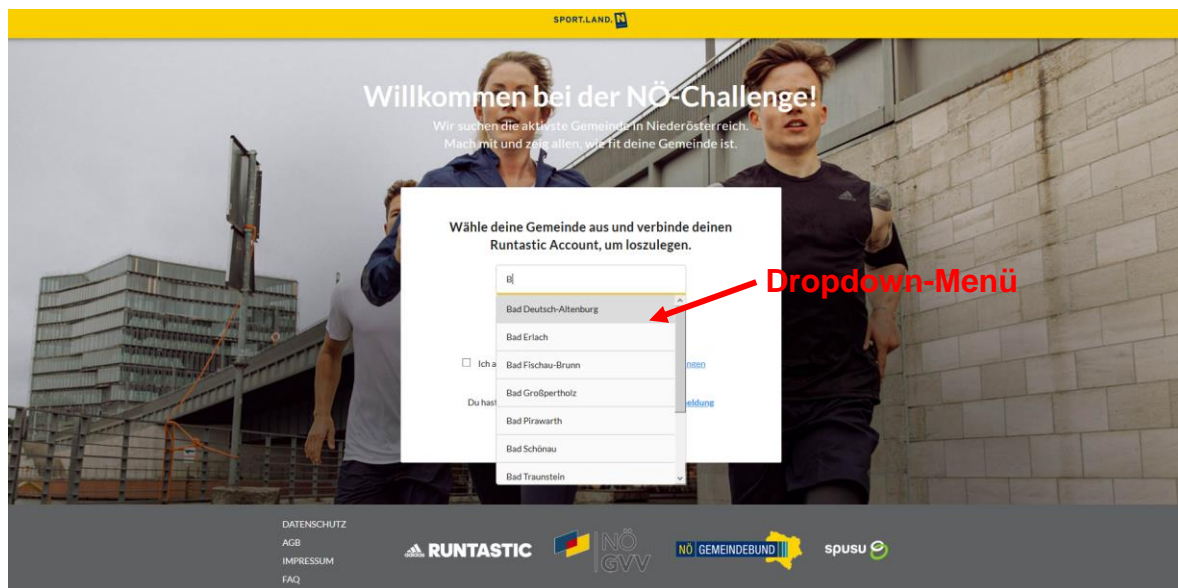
SPORT.LAND. N

Willkommen bei der NÖ-Challenge!
Wir suchen die aktivste Gemeinde in Niederösterreich.
Mach mit und zeig allen, wie fit deine Gemeinde ist.

Wähle deine Gemeinde aus und verbinde deinen Runtastic Account, um loszulegen.

B

Bad Deutsch-Altenburg
Bad Erlach
Bad Fischau-Brunn
Bad Großpertholz
Bad Pirawarth
Bad Schönau
Bad Traunstein

Dropdown-Menü

Ich a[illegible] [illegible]ngen

Du hast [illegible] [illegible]eldung

DATENSCHUTZ
AGB
IMPRESSUM
FAQ

RUNTASTIC

NÖ GVV

NÖ GEMEINDEBUND

spusu